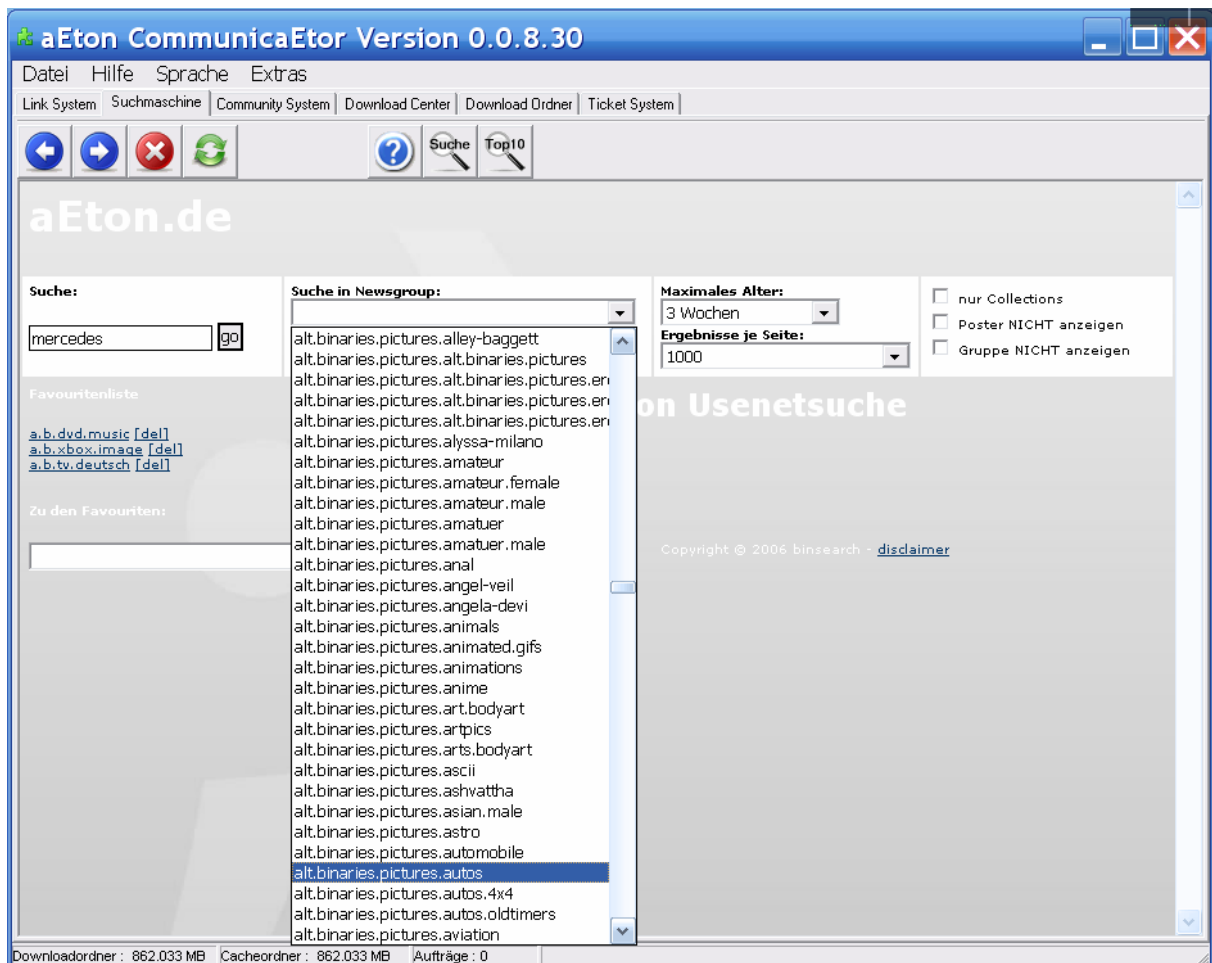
aEton CommunicaEtor Version 0.0.8.30

Datei Hilfe Sprache Extras

Link System | Suchmaschine | Community System | Download Center | Download Ordner | Ticket System

Suche Top10

aEton.de

Suche:

mercedes go

Suche in Newsgroup:

alt.binaries.pictures.alley-baggett
alt.binaries.pictures.alt.binaries.pictures
alt.binaries.pictures.alt.binaries.pictures.er
alt.binaries.pictures.alt.binaries.pictures.er
alt.binaries.pictures.alt.binaries.pictures.er
alt.binaries.pictures.alyssa-milano
alt.binaries.pictures.amateur
alt.binaries.pictures.amateur.female
alt.binaries.pictures.amateur.male
alt.binaries.pictures.amatuer
alt.binaries.pictures.amatuer.male
alt.binaries.pictures.anal
alt.binaries.pictures.angel-veil
alt.binaries.pictures.angela-devi
alt.binaries.pictures.animals
alt.binaries.pictures.animated.gifs
alt.binaries.pictures.animations
alt.binaries.pictures.anime
alt.binaries.pictures.art.bodyart
alt.binaries.pictures.artpics
alt.binaries.pictures.arts.bodyart
alt.binaries.pictures.ascii
alt.binaries.pictures.ashvattha
alt.binaries.pictures.asian.male
alt.binaries.pictures.astro
alt.binaries.pictures.automobile
alt.binaries.pictures.autos
alt.binaries.pictures.autos.4x4
alt.binaries.pictures.autos.oldtimers
alt.binaries.pictures.aviation

Maximales Alter:

3 Wochen

Ergebnisse je Seite:

1000

nur Collections

Poster NICHT anzeigen

Gruppe NICHT anzeigen

Favouritenliste

a.b.dvd.music [del]
a.b.xbox.image [del]
a.b.tv.deutsch [del]

Zu den Favouriten:

on Usenetsuche

Copyright © 2006 binsearch · disclaimer

Downloadordner : 862.033 MB Cacheordner : 862.033 MB Aufträge : 0